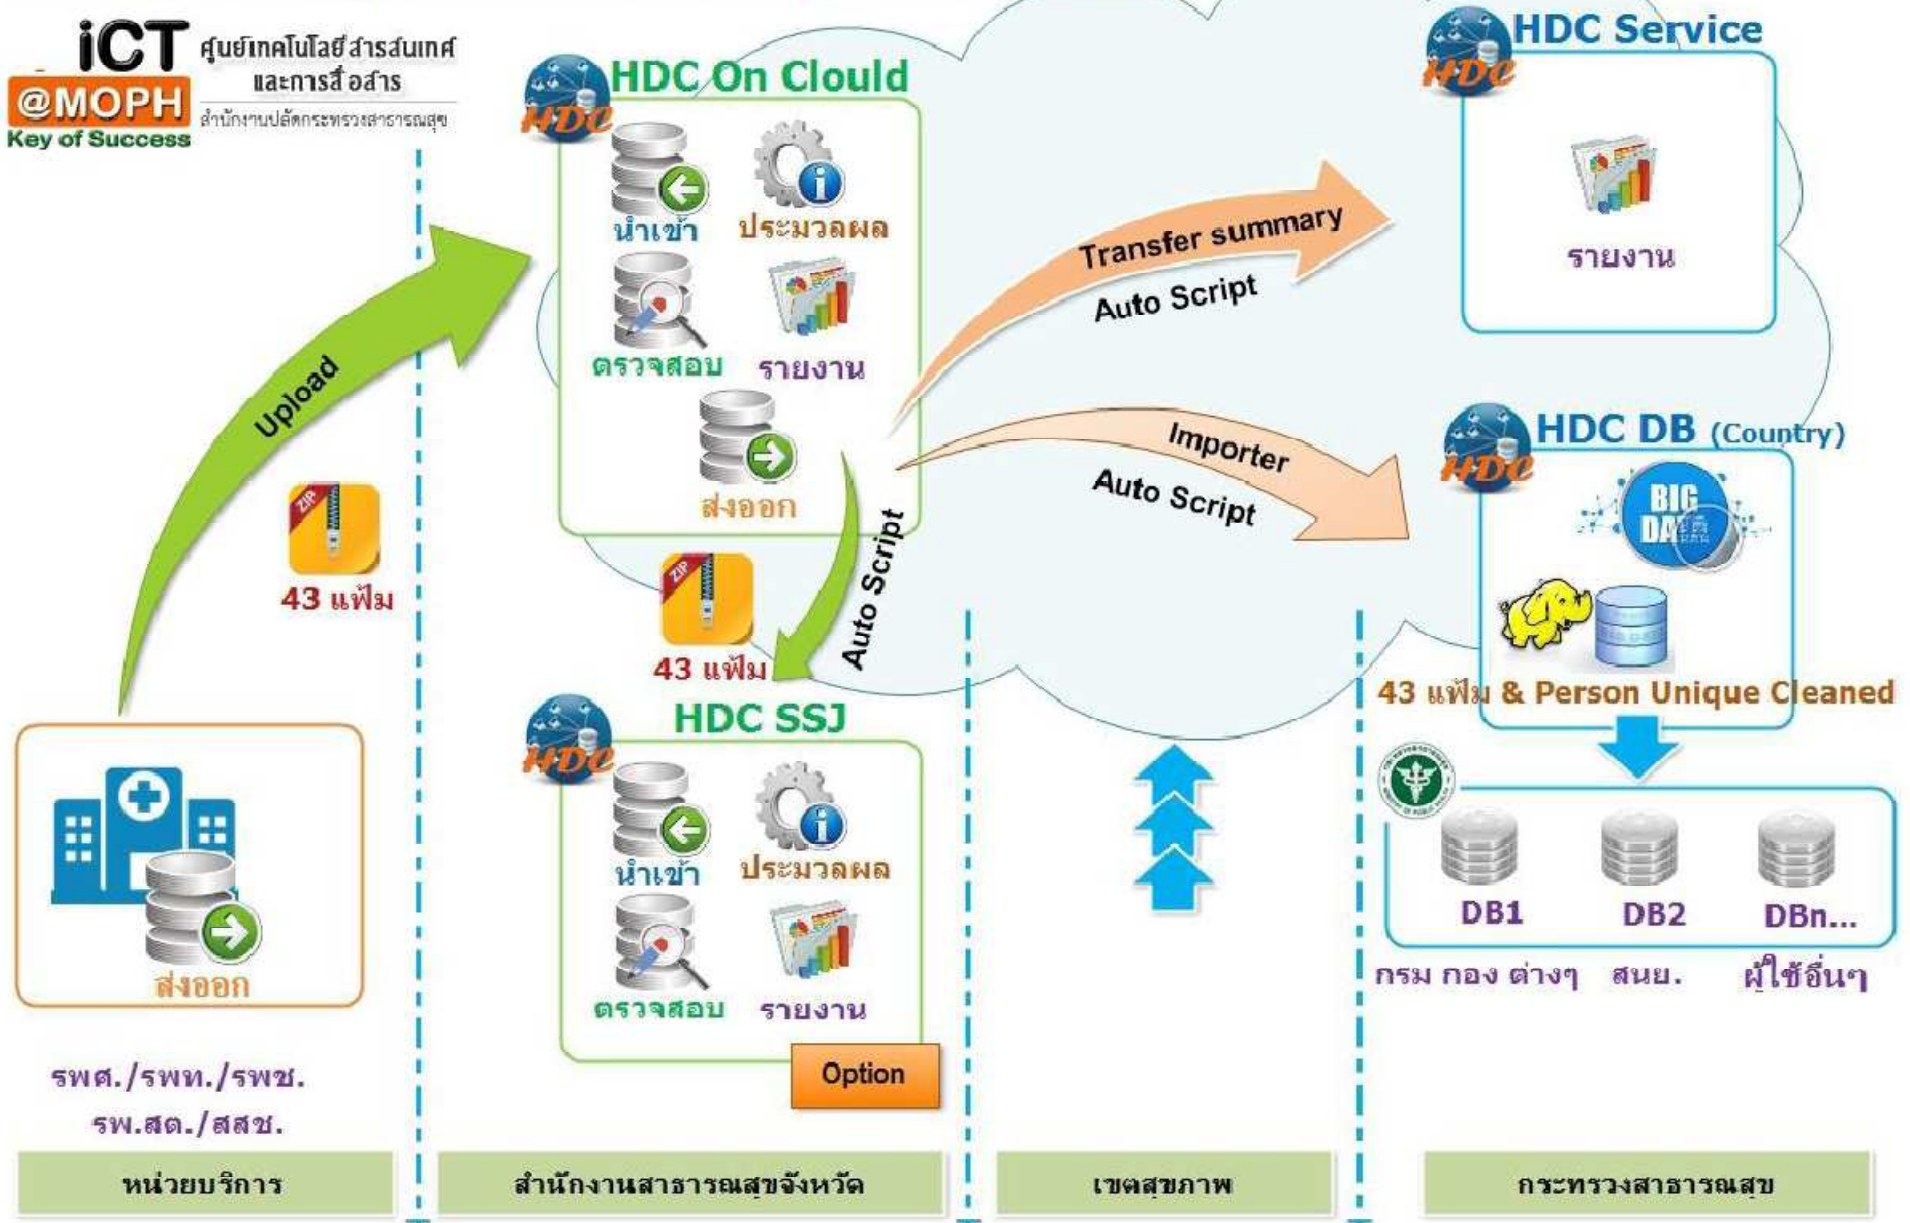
iCT @MOPH Key of Success ศูนย์เทคโนโลยีสารสนเทศและการสื่อสาร สำนักงานปลัดกระทรวงสาธารณสุข

HDC On Clould

นำเข้า

ประมวลผล

ตรวจสอบ

รายงาน

ส่งออก

HDC Service

รายงาน

Transfer summary

Auto Script

Importer

Auto Script

HDC DB (Country)

BIG DATA

43 แฟ้ม & Person Unique Cleaned

Upload

43 แฟ้ม

43 แฟ้ม

Auto Script

HDC SSJ

นำเข้า

ประมวลผล

ตรวจสอบ

รายงาน

Option

ส่งออก

DB1

DB2

DBn...

กรม กอง ต่างๆ

สนย.

ผู้ใช้อื่นๆ

รพศ./รพท./รพช.
รพ.สต./สสช.

หน่วยบริการ

สำนักงานสาธารณสุขจังหวัด

เขตสุขภาพ

กระทรวงสาธารณสุข